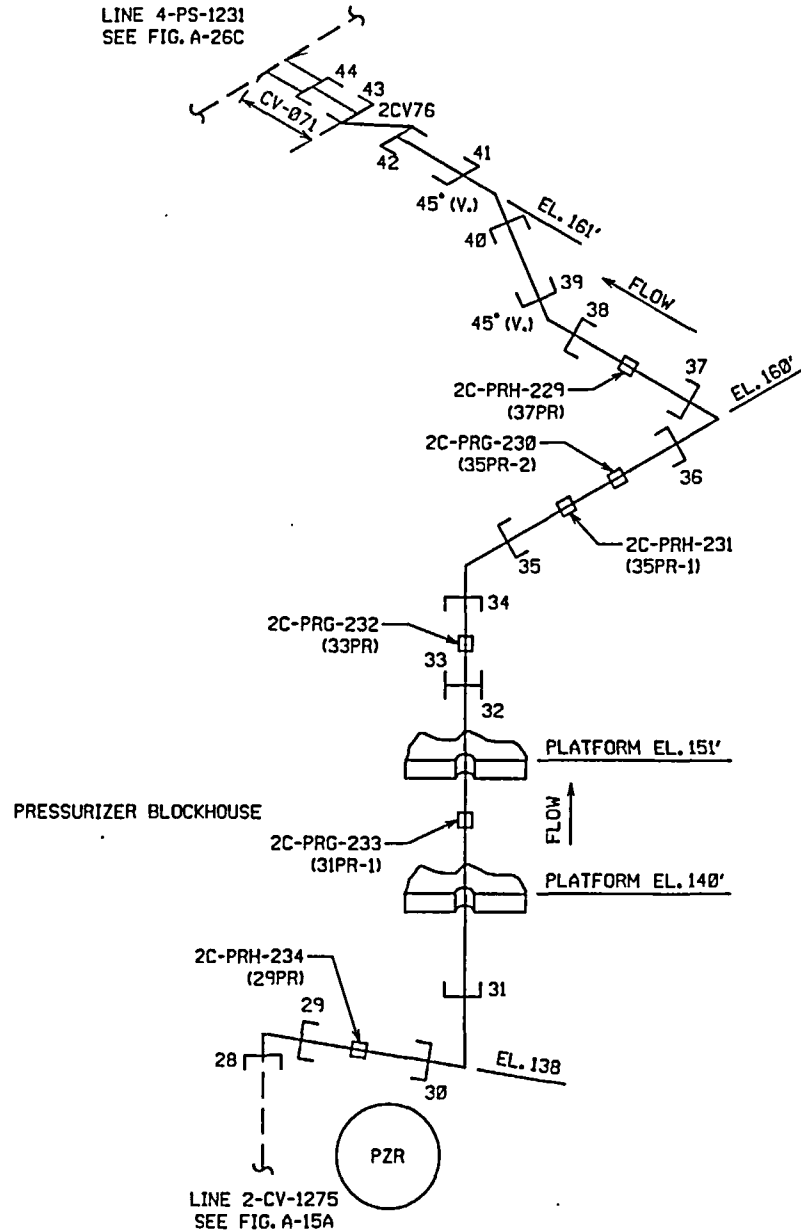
LINE 4-PS-1231
SEE FIG. A-26C

44
43
CV-071
2CV76
42
41
45° (V.)
EL. 161'
40
39
FLOW
45° (V.)
38
2C-PRH-229
(37PR)
37
EL. 160'
2C-PRG-230
(35PR-2)
36
2C-PRH-231
(35PR-1)
35
34
2C-PRG-232
(33PR)
33
32
PLATFORM EL. 151'
PRESSURIZER BLOCKHOUSE
2C-PRG-233
(31PR-1)
FLOW
PLATFORM EL. 140'
2C-PRH-234
(29PR)
31
29
28
30
EL. 138
PZR
LINE 2-CV-1275
SEE FIG. A-15A